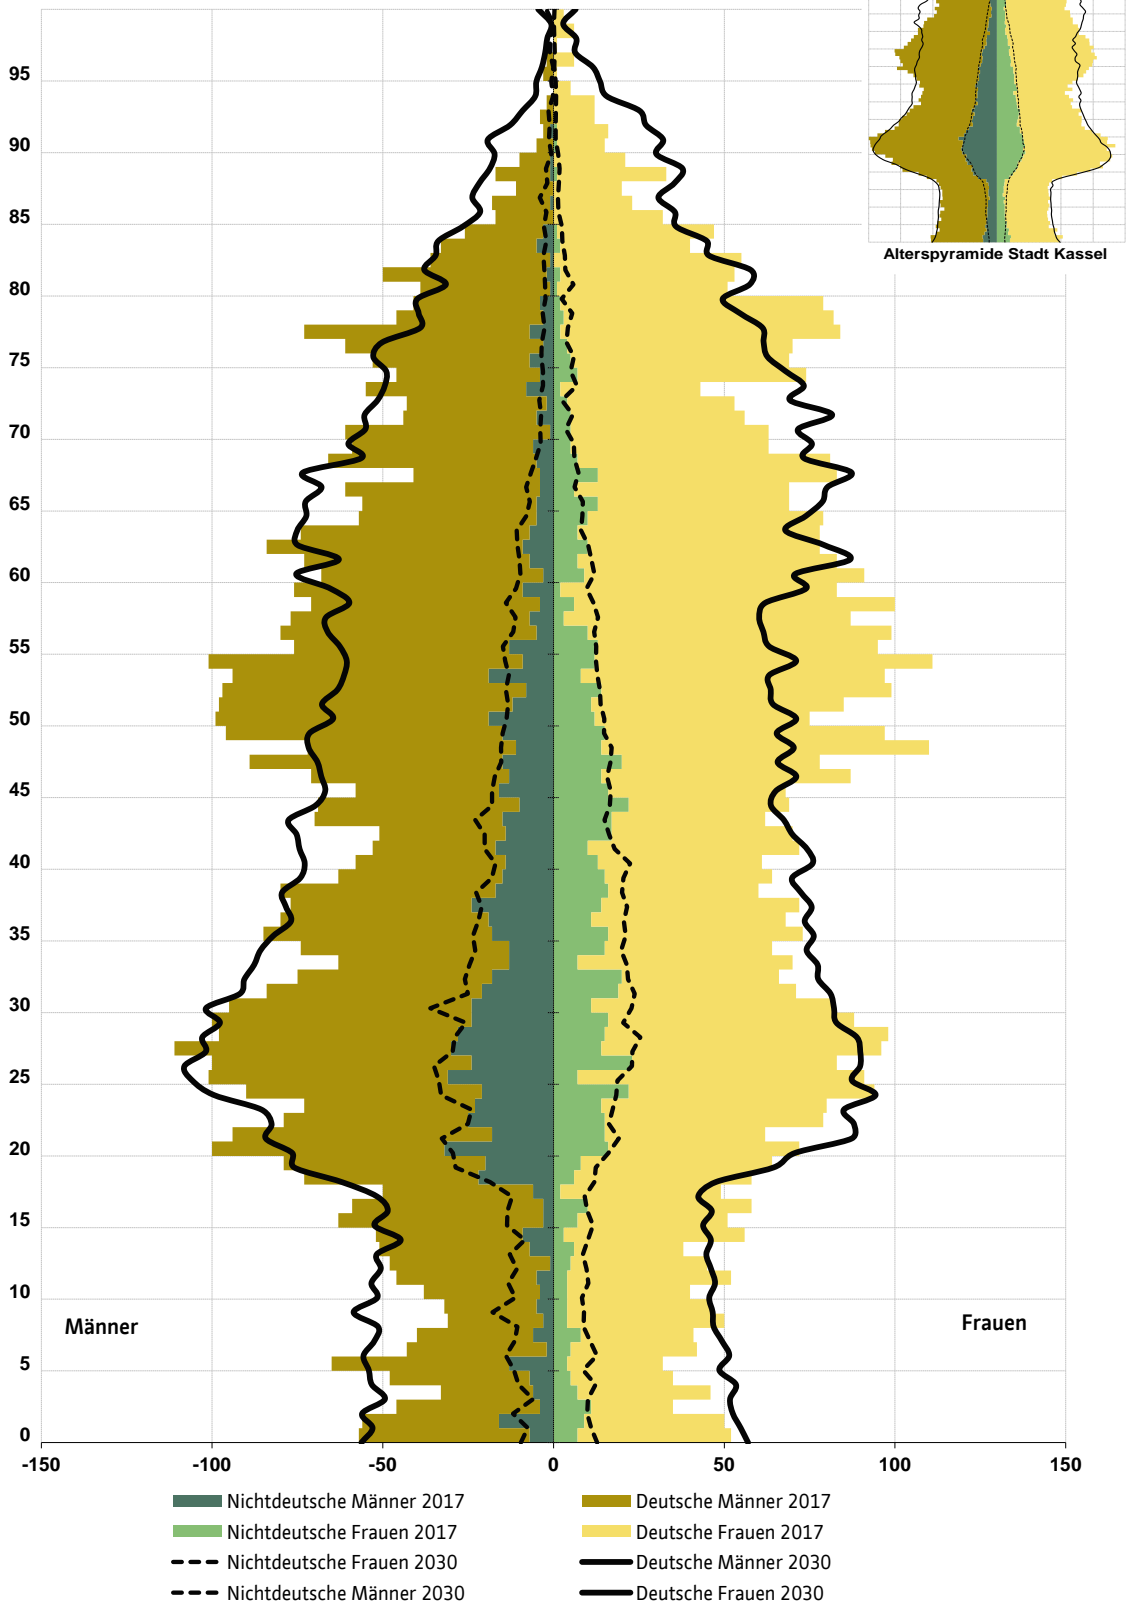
95
90
85
80
75
70
65
60
55
50
45
40
35
30
25
20
15
10
5
0

Alterspyramide Stadt Kassel

Männer

Frauen

-150
-100
-50
0
50
100
150

Nichtdeutsche Männer 2017
Deutsche Männer 2017
Nichtdeutsche Frauen 2017
Deutsche Frauen 2017
Nichtdeutsche Frauen 2030
Deutsche Männer 2030
Nichtdeutsche Männer 2030
Deutsche Frauen 2030